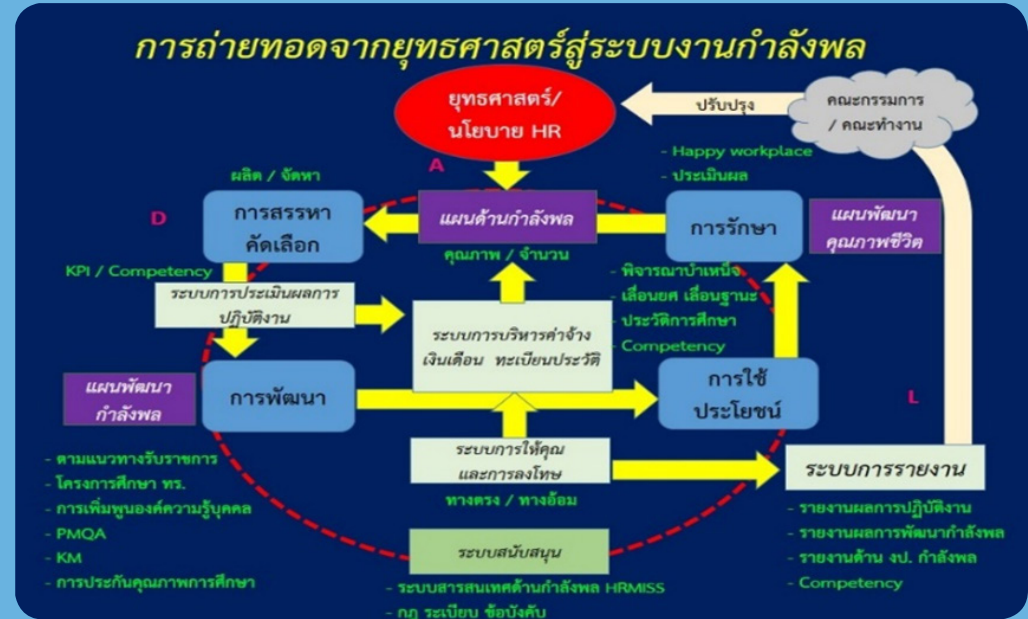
การถ่ายทอดจากยุทธศาสตร์สู่ระบบงานกำลังพล

ยุทธศาสตร์/ นโยบาย HR

ปรับปรุง

คณะกรรมการ / คณะทำงาน

A

- Happy workplace
- ประเมินผล

ผลิต / จัดหา

D

การสรรหา คัดเลือก

แผนด้านกำลังพล

คุณภาพ / จำนวน

การรักษา

แผนพัฒนา คุณภาพชีวิต

KPI / Competency

ระบบการประเมินผลการปฏิบัติงาน

- พิจารณาบำเหน็จ
- เลื่อนยศ เลื่อนฐานะ
- ประวัติการศึกษา
- Competency

ระบบการบริหารค่าจ้าง เงินเดือน ทะเบียนประวัติ

แผนพัฒนา กำลังพล

การพัฒนา

การใช้ ประโยชน์

L

ระบบการให้คุณ และการลงโทษ

ทางตรง / ทางอ้อม

ระบบการรายงาน

- ตามแนวทางรับราชการ
- โครงการศึกษา ทร.
- การเพิ่มพูนองค์ความรู้บุคคล
- PMQA
- KM
- การประกันคุณภาพการศึกษา

ระบบสนับสนุน

- ระบบสารสนเทศด้านกำลังพล HRMISS
- กฎ ระเบียบ ข้อบังคับ

- รายงานผลการปฏิบัติงาน
- รายงานผลการพัฒนากำลังพล
- รายงานด้าน งป. กำลังพล
- Competency